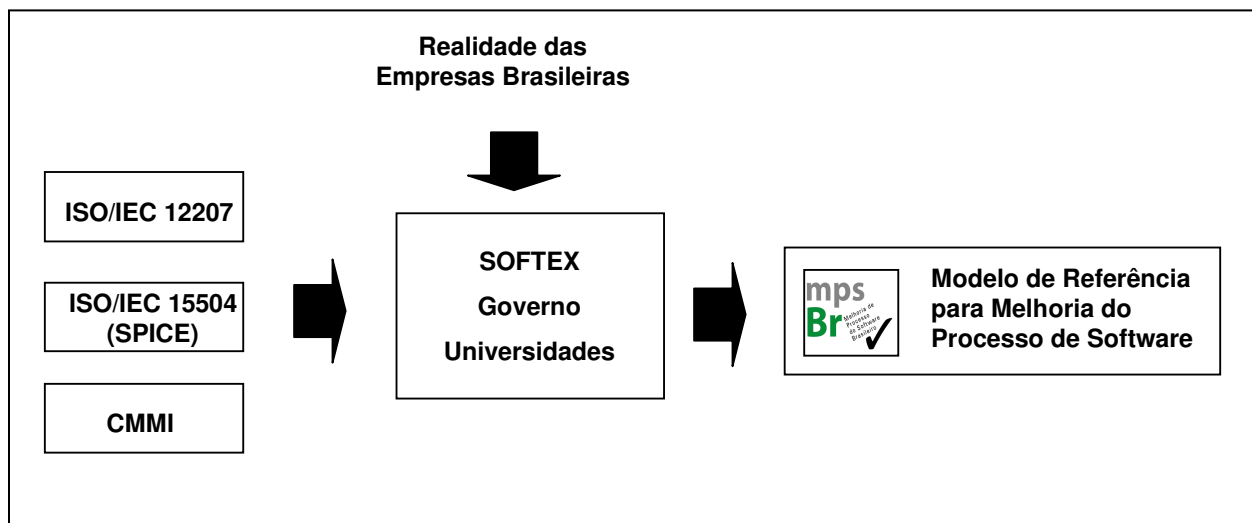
Realidade das Empresas Brasileiras

ISO/IEC 12207

ISO/IEC 15504 (SPICE)

CMMI

SOFTEX
Governo
Universidades

mps Br Melhoria de Processo do Software Brasileiro

Modelo de Referência para Melhoria do Processo de Software